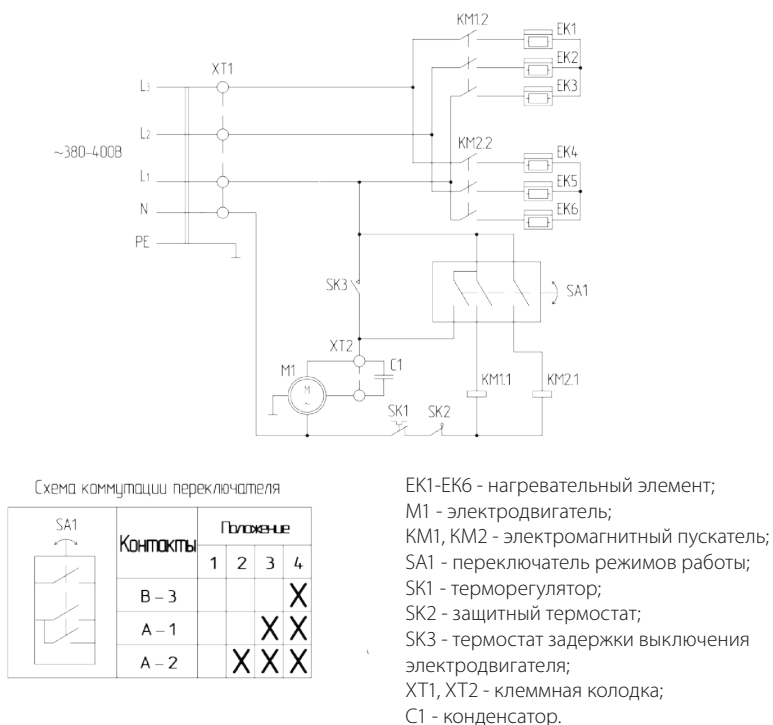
KM1.2
EK1
EK2
EK3
XT1
L3
L2
L1
N
PE
~380-400В
KM2.2
EK4
EK5
EK6
SK3
SA1
XT2
C1
M1
M
KM1.1
KM2.1
SK1
SK2

Схема коммутации переключателя

| SA1 | Контакты | Положение 1 | 2 | 3 | 4 |
|---|---|---|---|---|---|
| | B – 3 | | | | X |
| | A – 1 | | | X | X |
| | A – 2 | | X | X | X |

EK1-EK6 - нагревательный элемент;
M1 - электродвигатель;
KM1, KM2 - электромагнитный пускатель;
SA1 - переключатель режимов работы;
SK1 - терморегулятор;
SK2 - защитный термостат;
SK3 - термостат задержки выключения электродвигателя;
XT1, XT2 - клеммная колодка;
C1 - конденсатор.